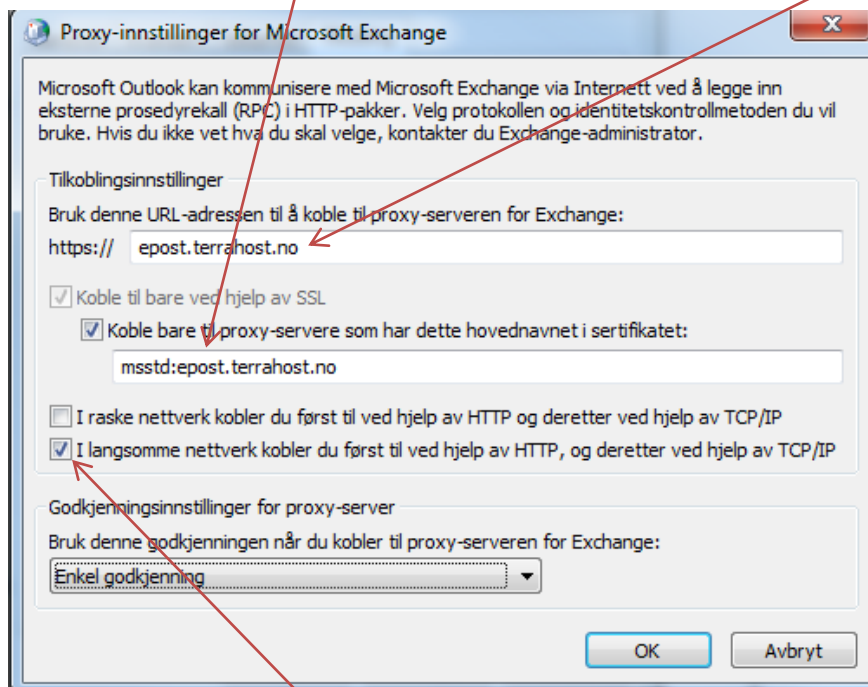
Proxy-innstillinger for Microsoft Exchange

Microsoft Outlook kan kommunisere med Microsoft Exchange via Internett ved å legge inn eksterne prosedyrekall (RPC) i HTTP-pakker. Velg protokollen og identitetskontrollmetoden du vil bruke. Hvis du ikke vet hva du skal velge, kontakter du Exchange-administrator.

Tilkoblingsinnstillinger

Bruk denne URL-adressen til å koble til proxy-serveren for Exchange:

https:// epost.terrahost.no

Koble til bare ved hjelp av SSL

Koble bare til proxy-servere som har dette hovednavnet i sertifikatet:

msstd:epost.terrahost.no

I raske nettverk kobler du først til ved hjelp av HTTP og deretter ved hjelp av TCP/IP

I langsomme nettverk kobler du først til ved hjelp av HTTP, og deretter ved hjelp av TCP/IP

Godkjenningsinnstillinger for proxy-server

Bruk denne godkjenningen når du kobler til proxy-serveren for Exchange:

Enkel godkjenning

OK Avbryt